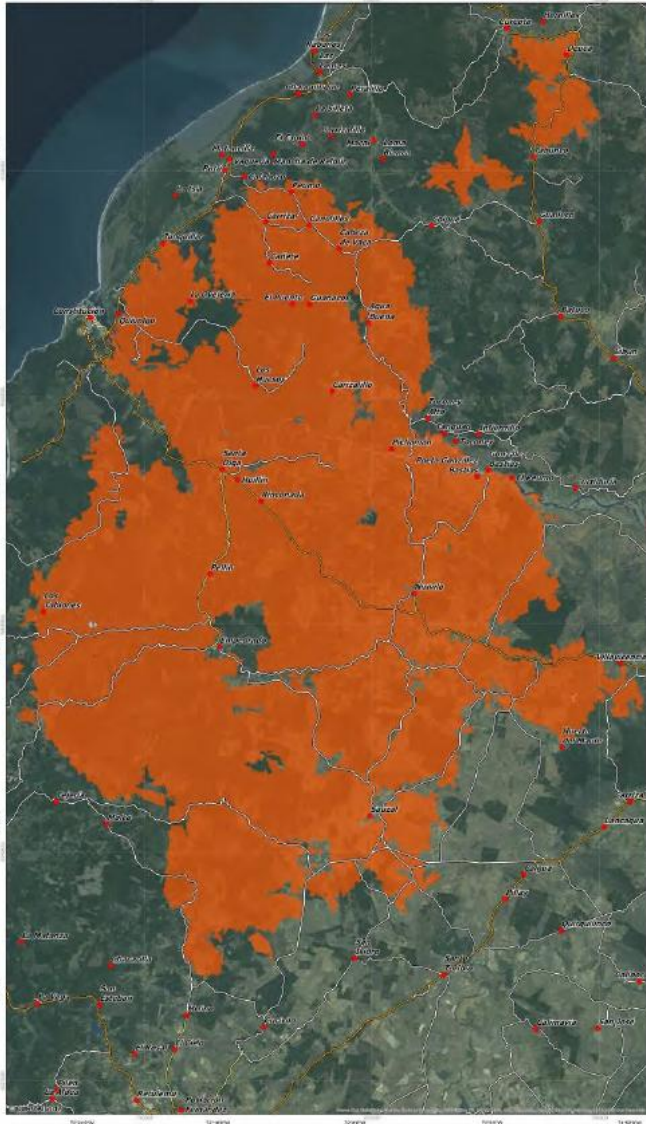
Curanipe
Chovellén
Pelluhue
Pullay
Cañete
Quilicura
Constitución
Quivolgo
Santa Olga
Los Aromos
Carrizalillo
Pichamán
Nueva Aldea
Empedrado
Los Cóbreses
Pellines
Sauzal
Cauquenes
Quirihue
San Rosendo
Nirivilo
Coronel de Maule
Name
Pocillas
Curepto
Rauquén
Cobquecura
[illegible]